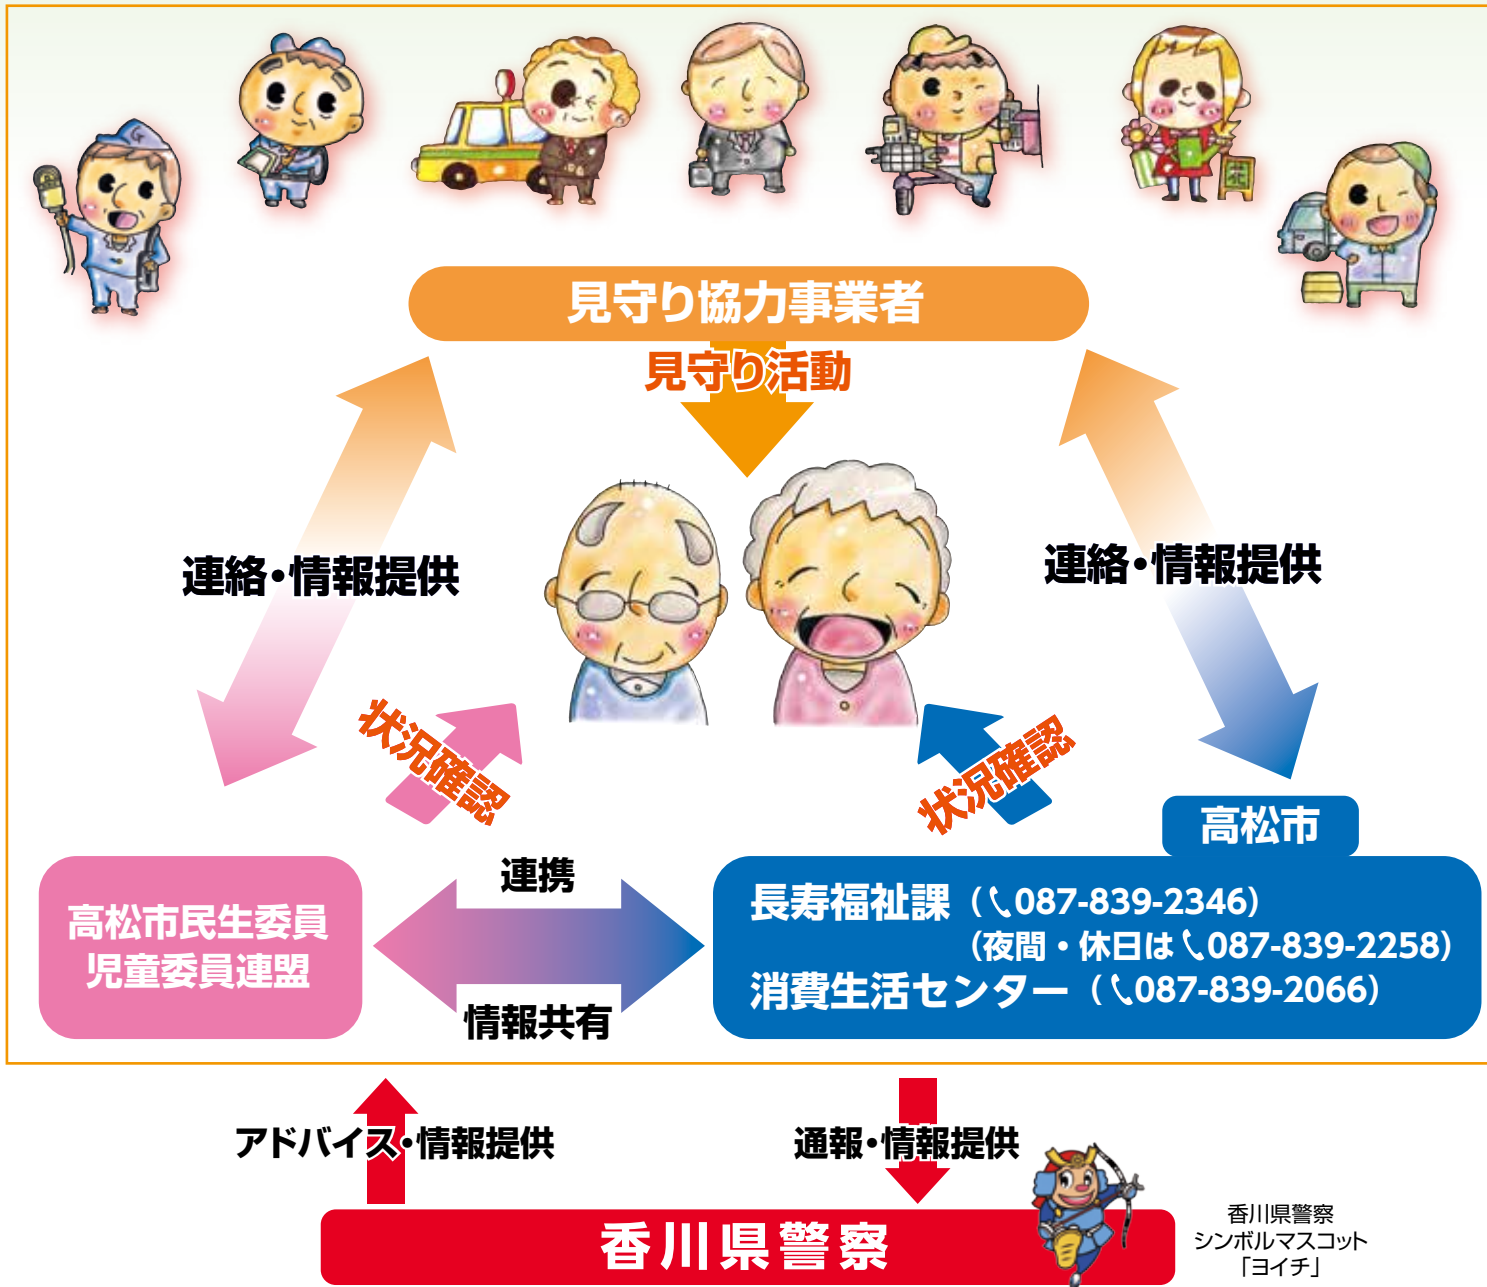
見守り協力事業者

見守り活動

連絡・情報提供

連絡・情報提供

状況確認

状況確認

高松市

高松市民生委員
児童委員連盟

連携

情報共有

長寿福祉課（087-839-2346）
（夜間・休日は 087-839-2258）
消費生活センター（087-839-2066）

アドバイス・情報提供

通報・情報提供

香川県警察

香川県警察
シンボルマスコット
「ヨイチ」